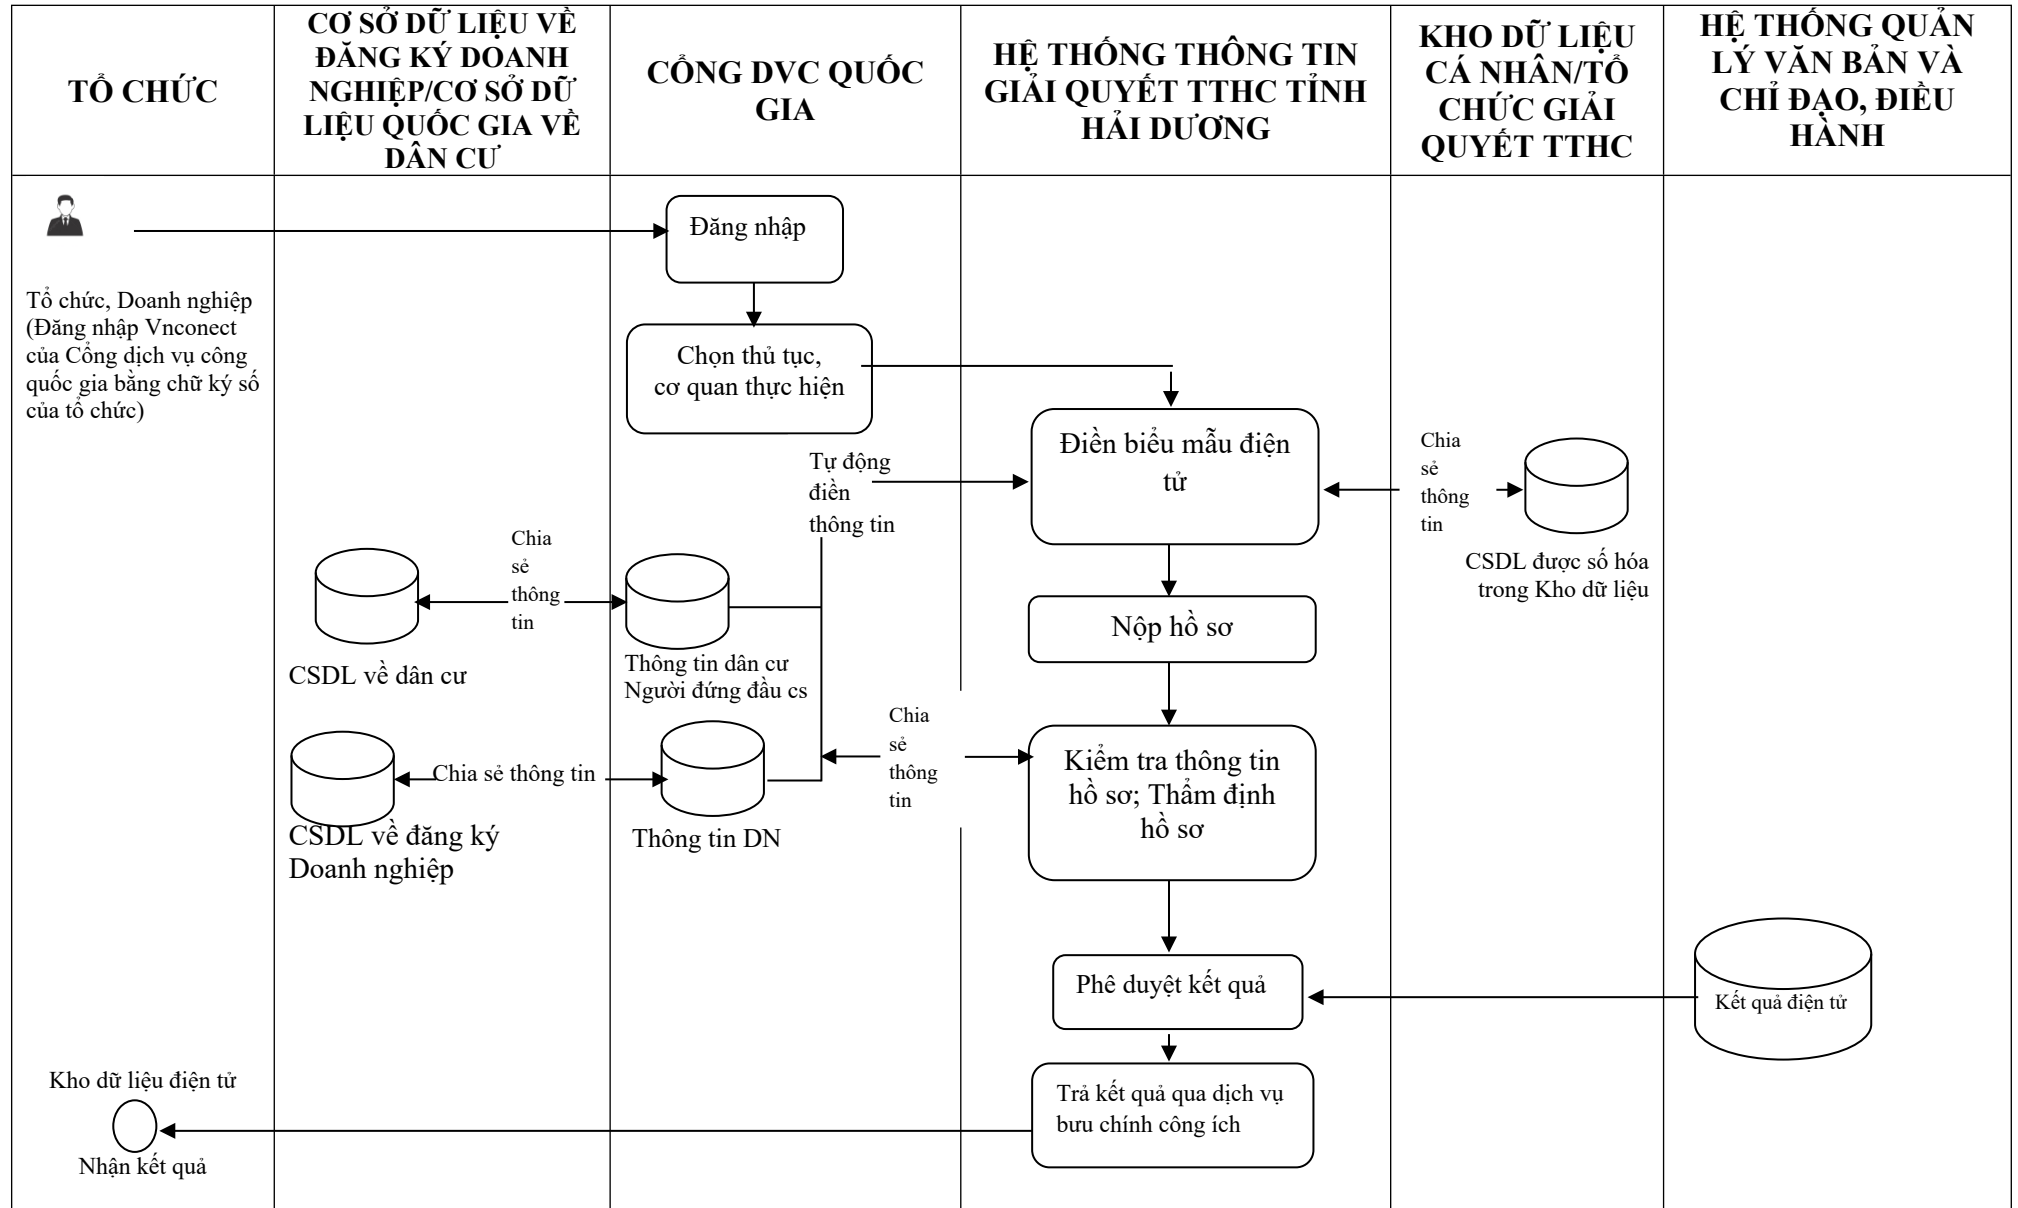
| TỔ CHỨC | CƠ SỞ DỮ LIỆU VỀ ĐĂNG KÝ DOANH NGHIỆP/CƠ SỞ DỮ LIỆU QUỐC GIA VỀ DÂN CƯ | CỔNG DVC QUỐC GIA | HỆ THỐNG THÔNG TIN GIẢI QUYẾT TTHC TỈNH HẢI DƯƠNG | KHO DỮ LIỆU CÁ NHÂN/TỔ CHỨC GIẢI QUYẾT TTHC | HỆ THỐNG QUẢN LÝ VĂN BẢN VÀ CHỈ ĐẠO, ĐIỀU HÀNH |
|---|---|---|---|---|---|

Tổ chức, Doanh nghiệp (Đăng nhập Vnconect của Cổng dịch vụ công quốc gia bằng chữ ký số của tổ chức)

Đăng nhập

Chọn thủ tục, cơ quan thực hiện

Điền biểu mẫu điện tử

Chia sẻ thông tin

CSDL được số hóa trong Kho dữ liệu

Tự động điền thông tin

Chia sẻ thông tin

CSDL về dân cư

Thông tin dân cư Người đứng đầu cs

Nộp hồ sơ

Chia sẻ thông tin

Chia sẻ thông tin

CSDL về đăng ký Doanh nghiệp

Thông tin DN

Kiểm tra thông tin hồ sơ; Thẩm định hồ sơ

Phê duyệt kết quả

Kết quả điện tử

Kho dữ liệu điện tử

Nhận kết quả

Trả kết quả qua dịch vụ bưu chính công ích